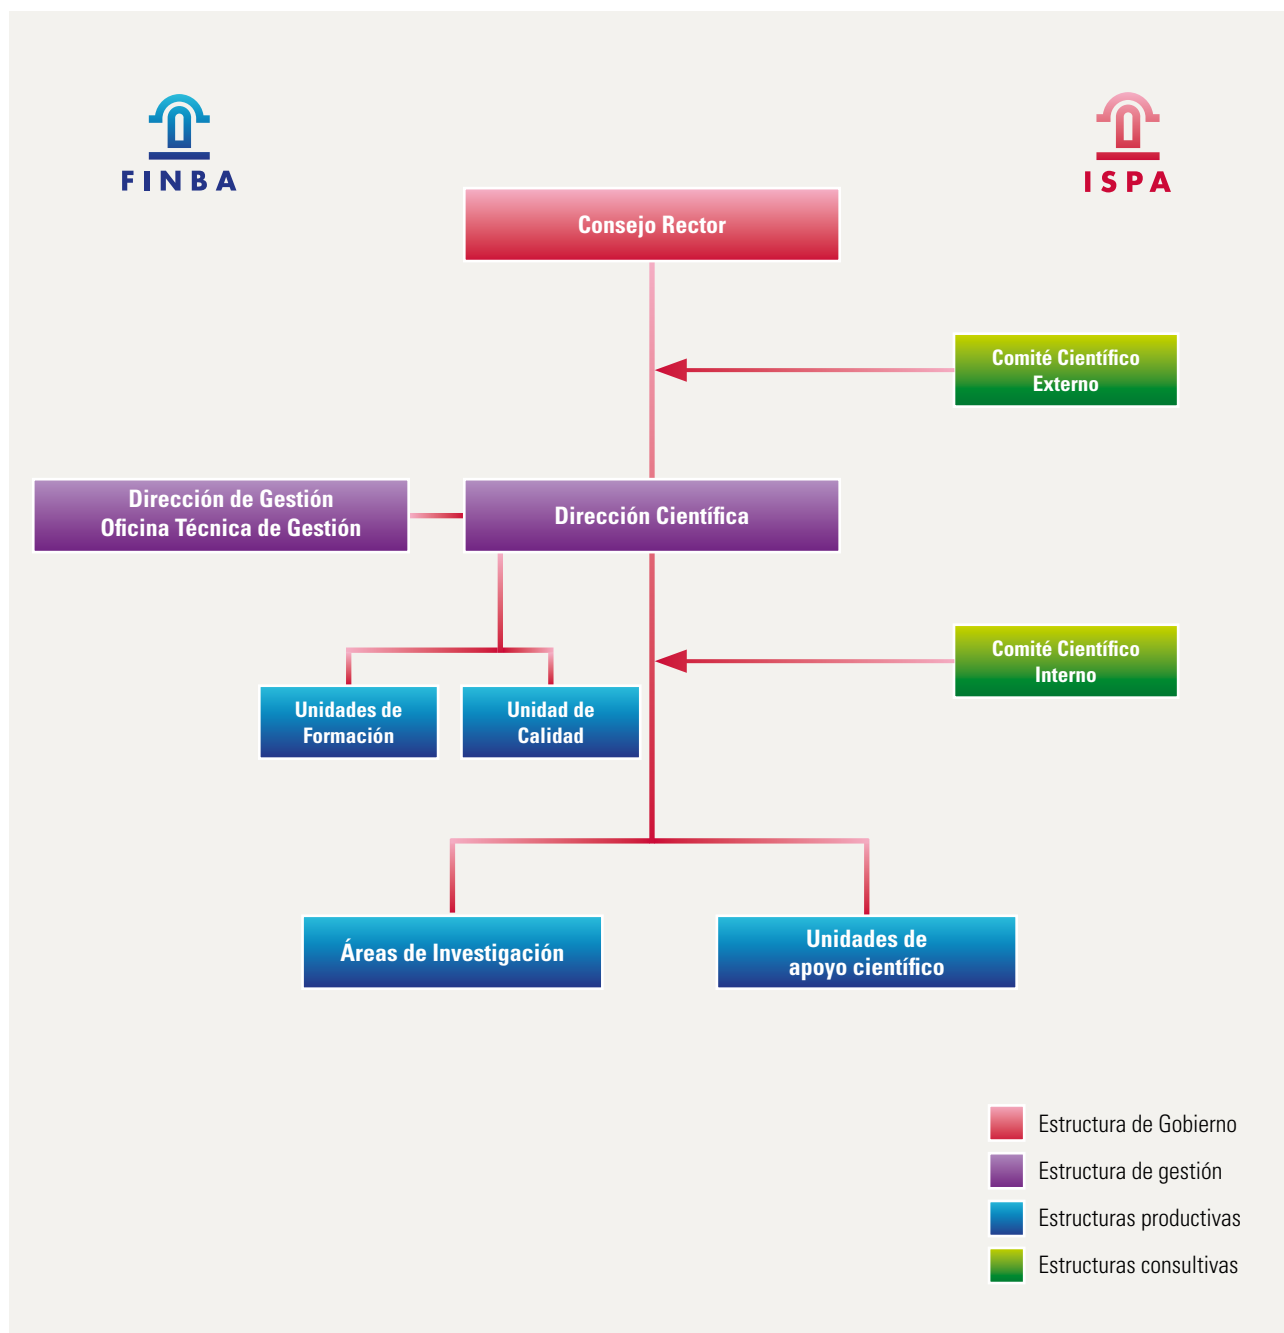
FINBA

ISPA

Consejo Rector

Comité Científico Externo

Dirección de Gestión
Oficina Técnica de Gestión

Dirección Científica

Comité Científico Interno

Unidades de Formación

Unidad de Calidad

Áreas de Investigación

Unidades de apoyo científico

Estructura de Gobierno
Estructura de gestión
Estructuras productivas
Estructuras consultivas